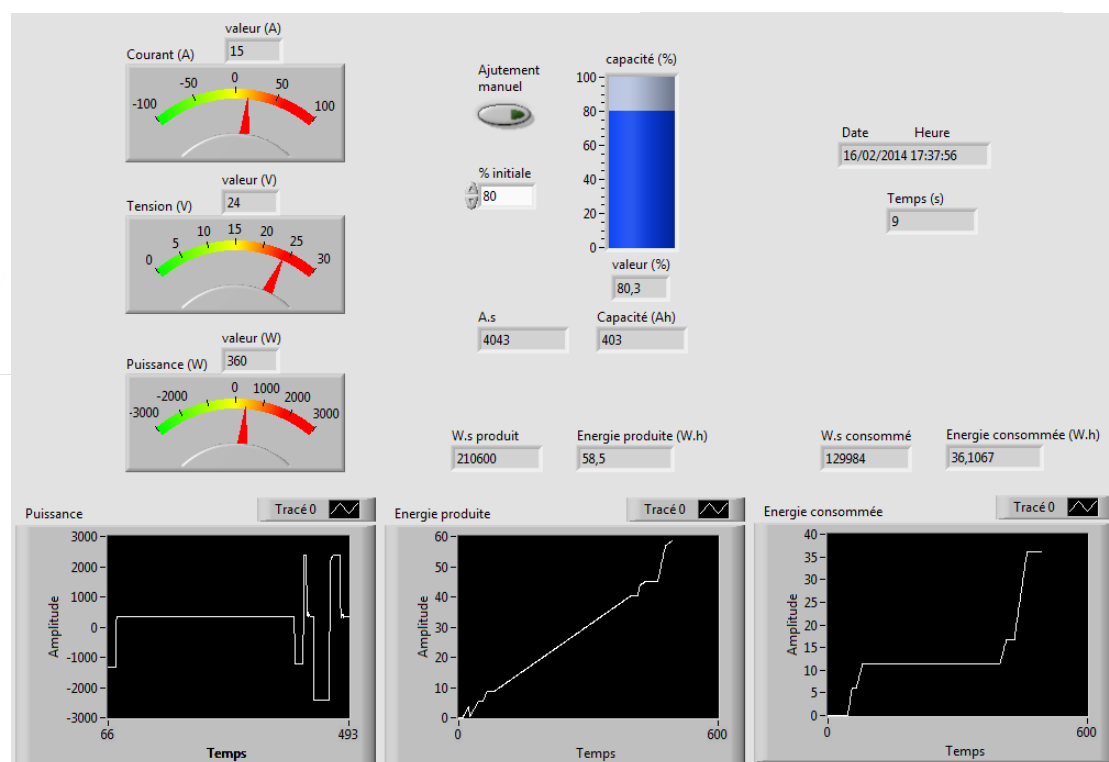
valeur (A)
15
Courant (A)
-100
-50
0
50
100

valeur (V)
24
Tension (V)
0
5
10
15
20
25
30

valeur (W)
360
Puissance (W)
-3000
-2000
0
1000
2000
3000

Ajutement manuel

% initiale
80

capacité (%)
100
80
60
40
20
0
valeur (%)
80,3

A.s
4043
Capacité (Ah)
403

Date Heure
16/02/2014 17:37:56

Temps (s)
9

W.s produit
210600
Energie produite (W.h)
58,5

W.s consommé
129984
Energie consommée (W.h)
36,1067

Puissance
Tracé 0
3000
2000
1000
0
-1000
-2000
-3000
Amplitude
66
493
Temps

Energie produite
Tracé 0
60
50
40
30
20
10
0
Amplitude
0
600
Temps

Energie consommée
Tracé 0
40
35
30
25
20
15
10
5
0
Amplitude
0
600
Temps